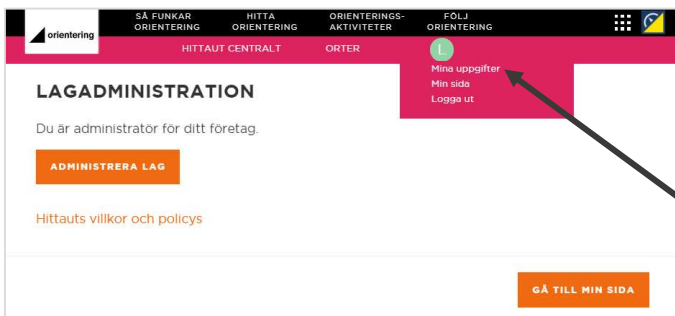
orientering

SÅ FUNKAR ORIENTERING
HITTA ORIENTERING
ORIENTERINGS-AKTIVITETER
FÖLJ ORIENTERING

HITTAUT CENTRALT
ORTER
L
Mina uppgifter
Min sida
Logga ut

LAGADMINISTRATION

Du är administratör för ditt företag.

ADMINISTRERA LAG

Hittauts villkor och policys

GÅ TILL MIN SIDA